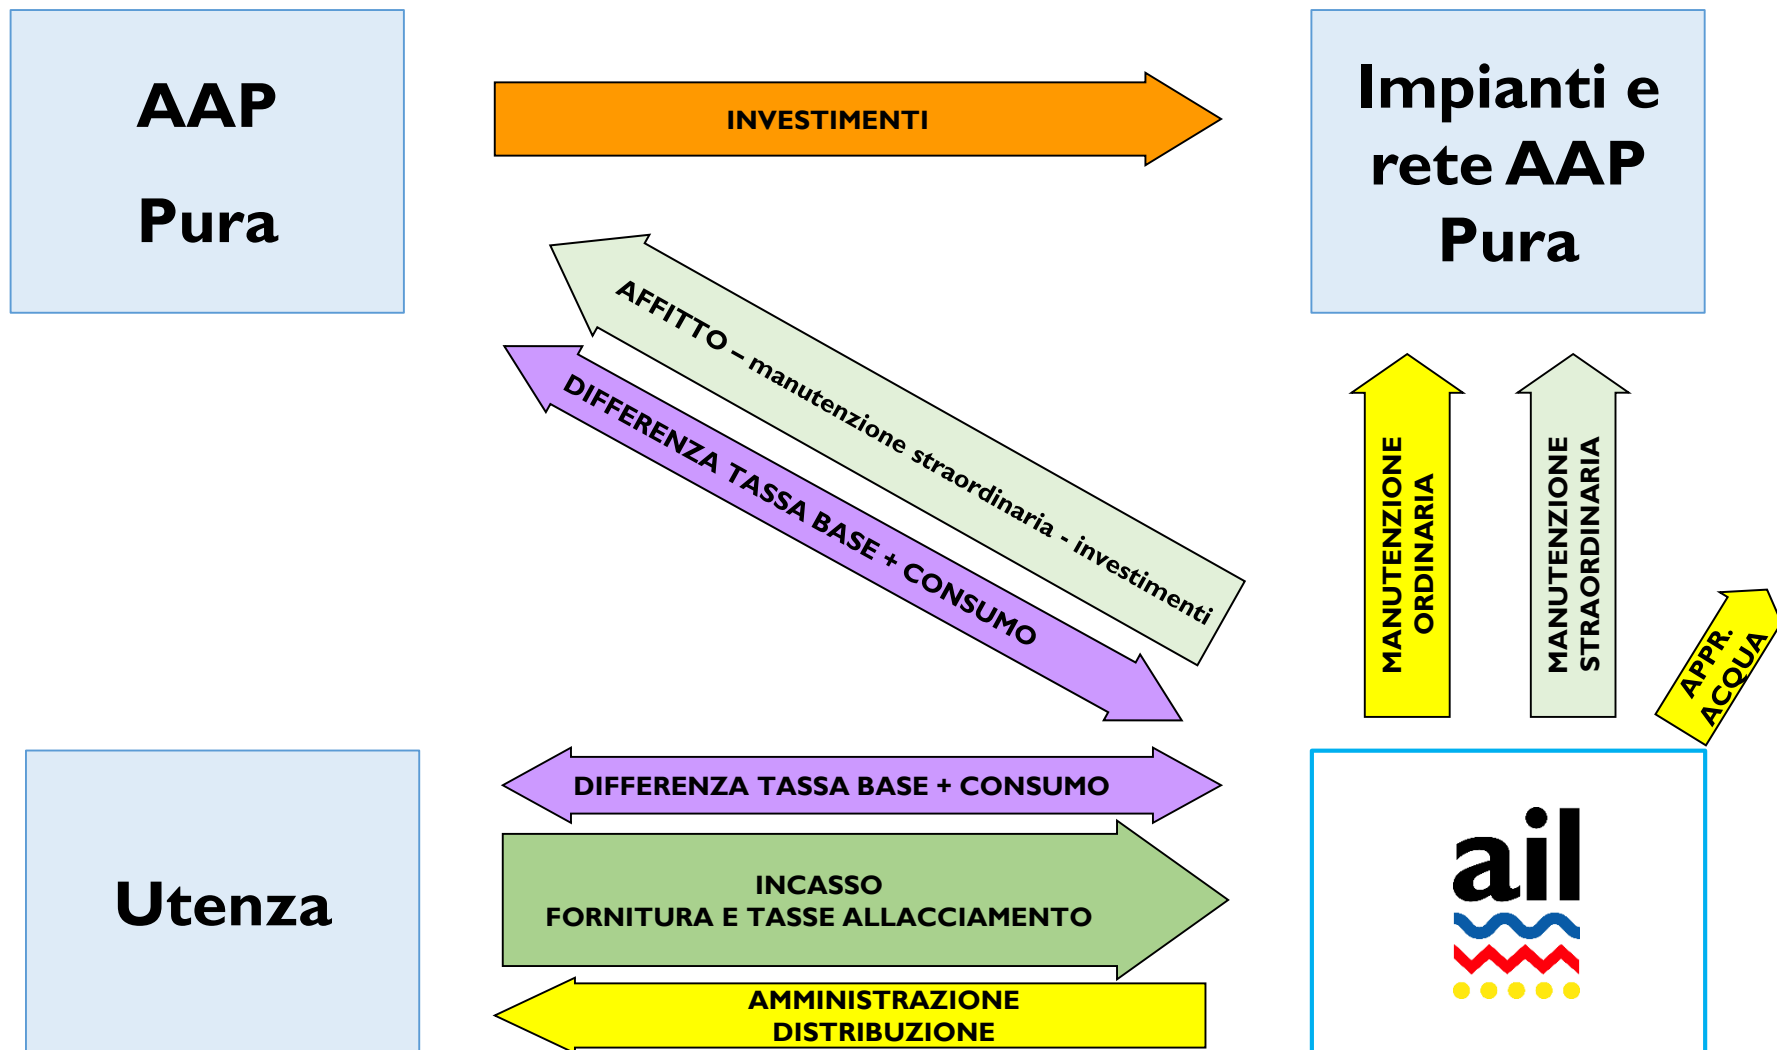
AAP

Pura

INVESTIMENTI

Impianti e rete AAP Pura

AFFITTO – manutenzione straordinaria - investimenti

DIFFERENZA TASSA BASE + CONSUMO

MANUTENZIONE ORDINARIA

MANUTENZIONE STRAORDINARIA

APPR. ACQUA

DIFFERENZA TASSA BASE + CONSUMO

INCASSO
FORNITURA E TASSE ALLACCIAMENTO

AMMINISTRAZIONE
DISTRIBUZIONE

Utenza

ail